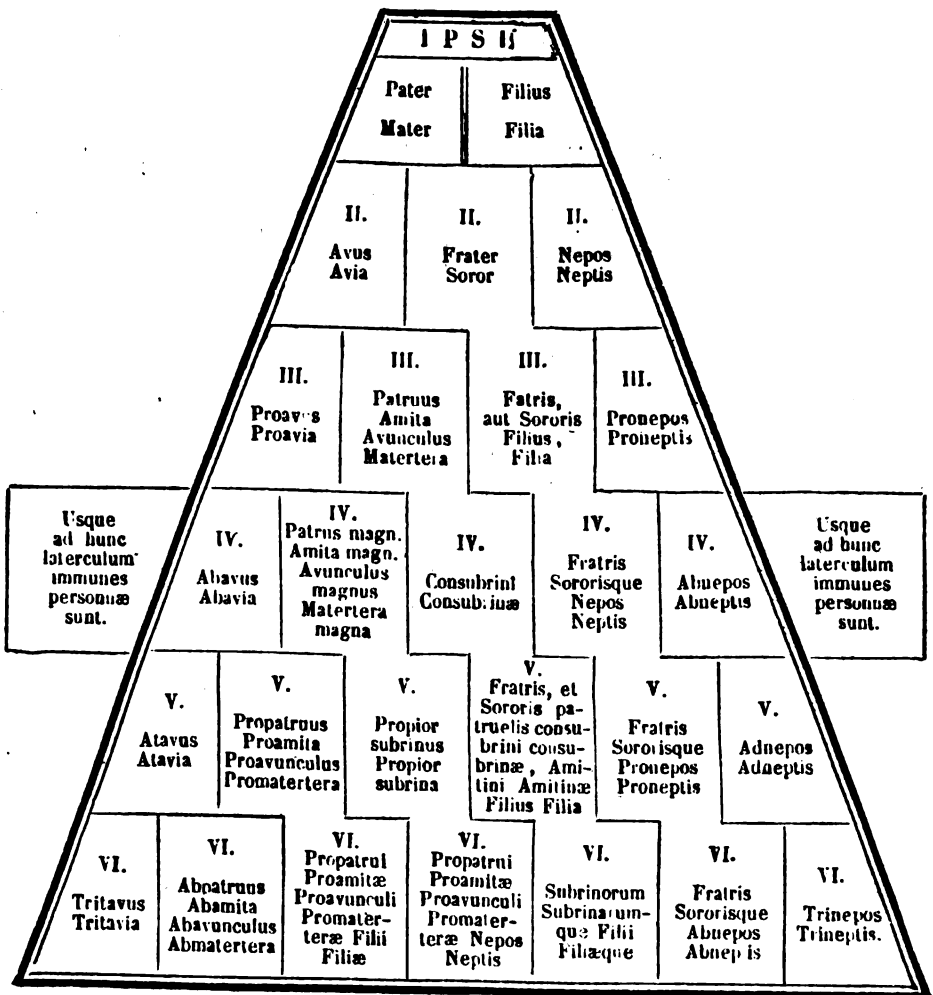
I P S I

Pater
Mater

Filius
Filia

II.
Avus
Avia

II.
Frater
Soror

II.
Nepos
Neptis

III.
Proavus
Proavia

III.
Patruus
Amita
Avunculus
Matertera

III.
Fratris,
aut Sororis
Filius,
Filia

III.
Pronepos
Proneptis

Usque
ad hunc
laterculum
immunes
personæ
sunt.

IV.
Abavus
Abavia

IV.
Patrus magn.
Amita magn.
Avunculus
magnus
Matertera
magna

IV.
Consubrini
Consubrinæ

IV.
Fratris
Sororisque
Nepos
Neptis

IV.
Abnepos
Abneptis

Usque
ad hunc
laterculum
immunes
personæ
sunt.

V.
Atavus
Atavia

V.
Propatruus
Proamita
Proavunculus
Promatertera

V.
Propior
subrinus
Propior
subrina

V.
Fratris, et
Sororis patruelis consubrini consubrinæ, Amitini Amitinæ
Filius Filia

V.
Fratris
Sororisque
Pronepos
Proneptis

V.
Adnepos
Adneptis

VI.
Tritavus
Tritavia

VI.
Abpatruus
Abamita
Abavunculus
Abmatertera

VI.
Propatrui
Proamitæ
Proavunculi
Promaterteræ Filii
Filiæ

VI.
Propatrui
Proamitæ
Proavunculi
Promaterteræ Nepos
Neptis

VI.
Subrinorum
Subrinarumque Filii
Filiæque

VI.
Fratris
Sororisque
Abnepos
Abnep is

VI.
Trinepos
Trineptis.